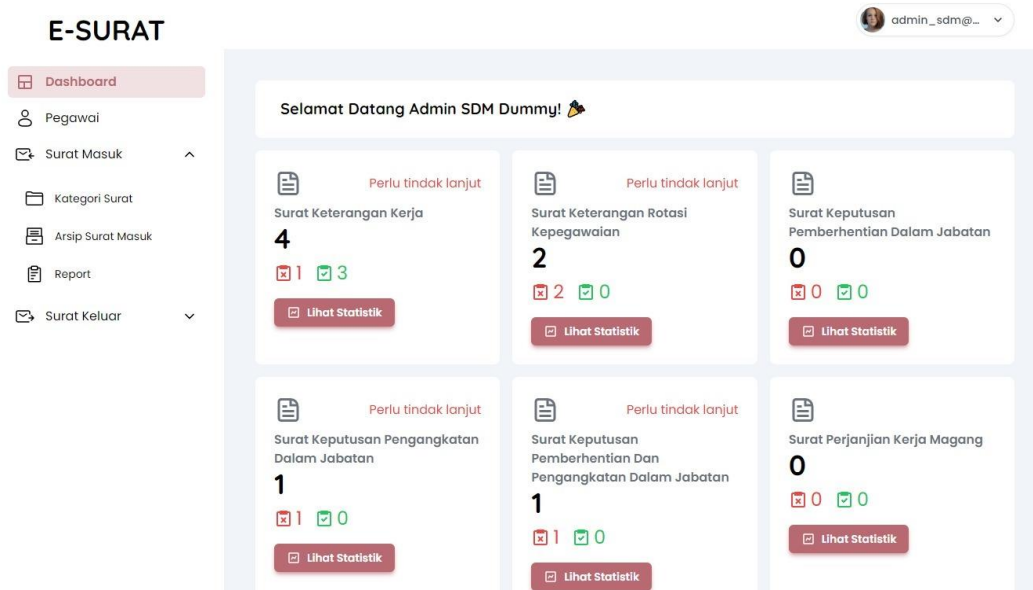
E-SURAT

admin_sdm@...

Dashboard
Pegawai
Surat Masuk
Kategori Surat
Arsip Surat Masuk
Report
Surat Keluar

Selamat Datang Admin SDM Dummy! 🎉

Perlu tindak lanjut
Surat Keterangan Kerja
4
1 3
Lihat Statistik

Perlu tindak lanjut
Surat Keterangan Rotasi Kepegawaian
2
2 0
Lihat Statistik

Surat Keputusan Pemberhentian Dalam Jabatan
0
0 0
Lihat Statistik

Perlu tindak lanjut
Surat Keputusan Pengangkatan Dalam Jabatan
1
1 0
Lihat Statistik

Perlu tindak lanjut
Surat Keputusan Pemberhentian Dan Pengangkatan Dalam Jabatan
1
1 0
Lihat Statistik

Surat Perjanjian Kerja Magang
0
0 0
Lihat Statistik